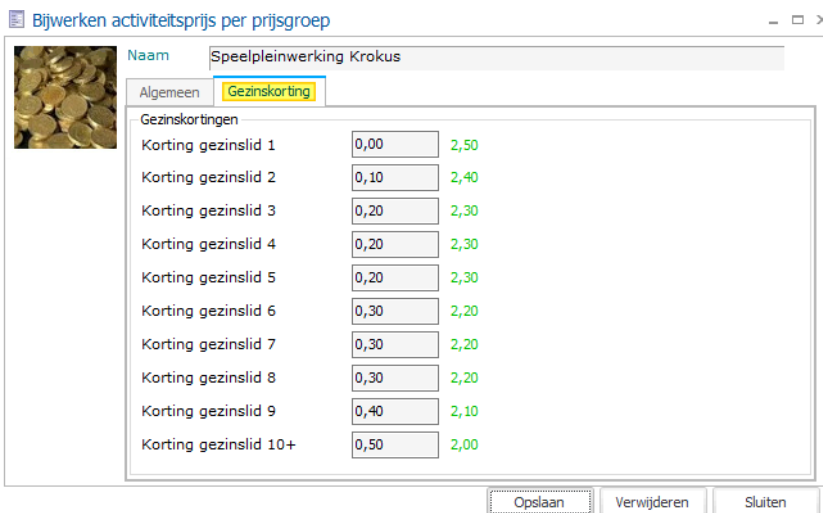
Bijwerken activiteitsprijs per prijsgroep

Naam Speelpleinwerking Krokus

Algemeen Gezinskorting

Gezinskortingen

| | | |
|---|---|---|
| Korting gezinslid 1 | 0,00 | 2,50 |
| Korting gezinslid 2 | 0,10 | 2,40 |
| Korting gezinslid 3 | 0,20 | 2,30 |
| Korting gezinslid 4 | 0,20 | 2,30 |
| Korting gezinslid 5 | 0,20 | 2,30 |
| Korting gezinslid 6 | 0,30 | 2,20 |
| Korting gezinslid 7 | 0,30 | 2,20 |
| Korting gezinslid 8 | 0,30 | 2,20 |
| Korting gezinslid 9 | 0,40 | 2,10 |
| Korting gezinslid 10+ | 0,50 | 2,00 |

Opslaan Verwijderen Sluiten